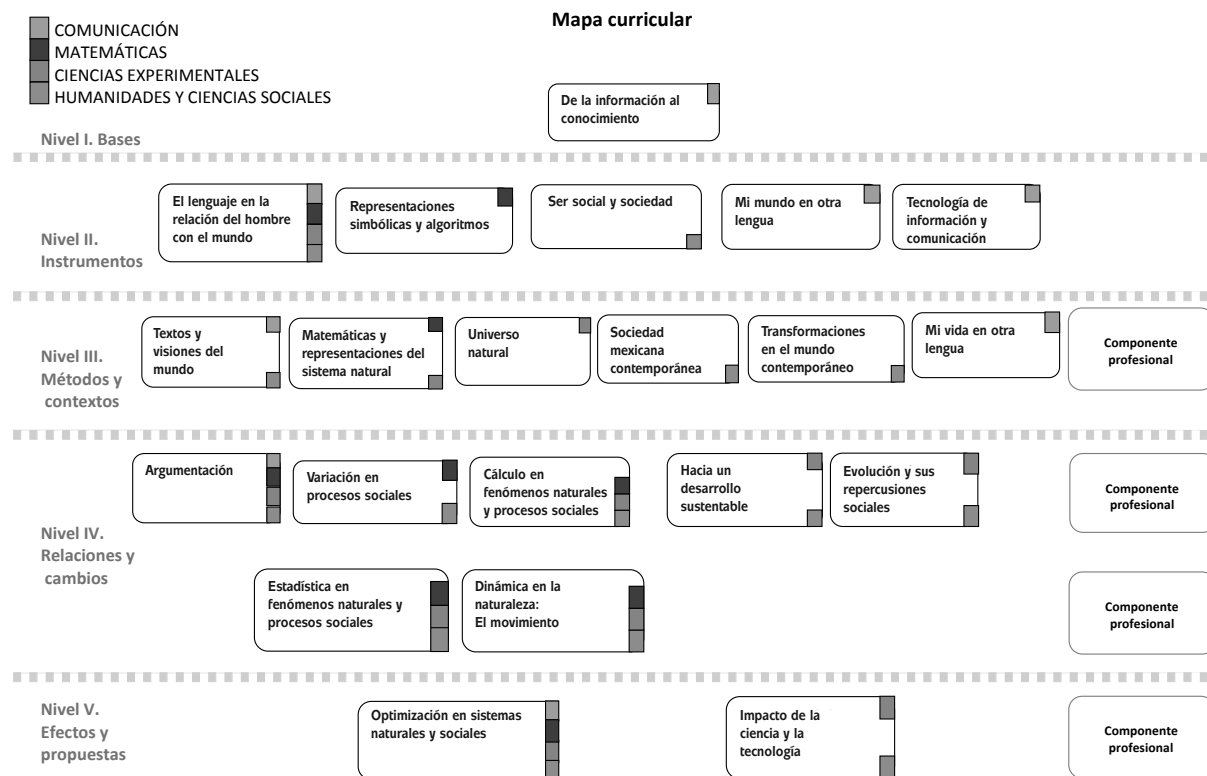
COMUNICACIÓN
MATEMÁTICAS
CIENCIAS EXPERIMENTALES
HUMANIDADES Y CIENCIAS SOCIALES

Mapa curricular

De la información al conocimiento

Nivel I. Bases

El lenguaje en la relación del hombre con el mundo

Representaciones simbólicas y algoritmos

Ser social y sociedad

Mi mundo en otra lengua

Tecnología de información y comunicación

Nivel II. Instrumentos

Textos y visiones del mundo

Matemáticas y representaciones del sistema natural

Universo natural

Sociedad mexicana contemporánea

Transformaciones en el mundo contemporáneo

Mi vida en otra lengua

Componente profesional

Nivel III. Métodos y contextos

Argumentación

Variación en procesos sociales

Cálculo en fenómenos naturales y procesos sociales

Hacia un desarrollo sustentable

Evolución y sus repercusiones sociales

Componente profesional

Nivel IV. Relaciones y cambios

Estadística en fenómenos naturales y procesos sociales

Dinámica en la naturaleza: El movimiento

Componente profesional

Nivel V. Efectos y propuestas

Optimización en sistemas naturales y sociales

Impacto de la ciencia y la tecnología

Componente profesional